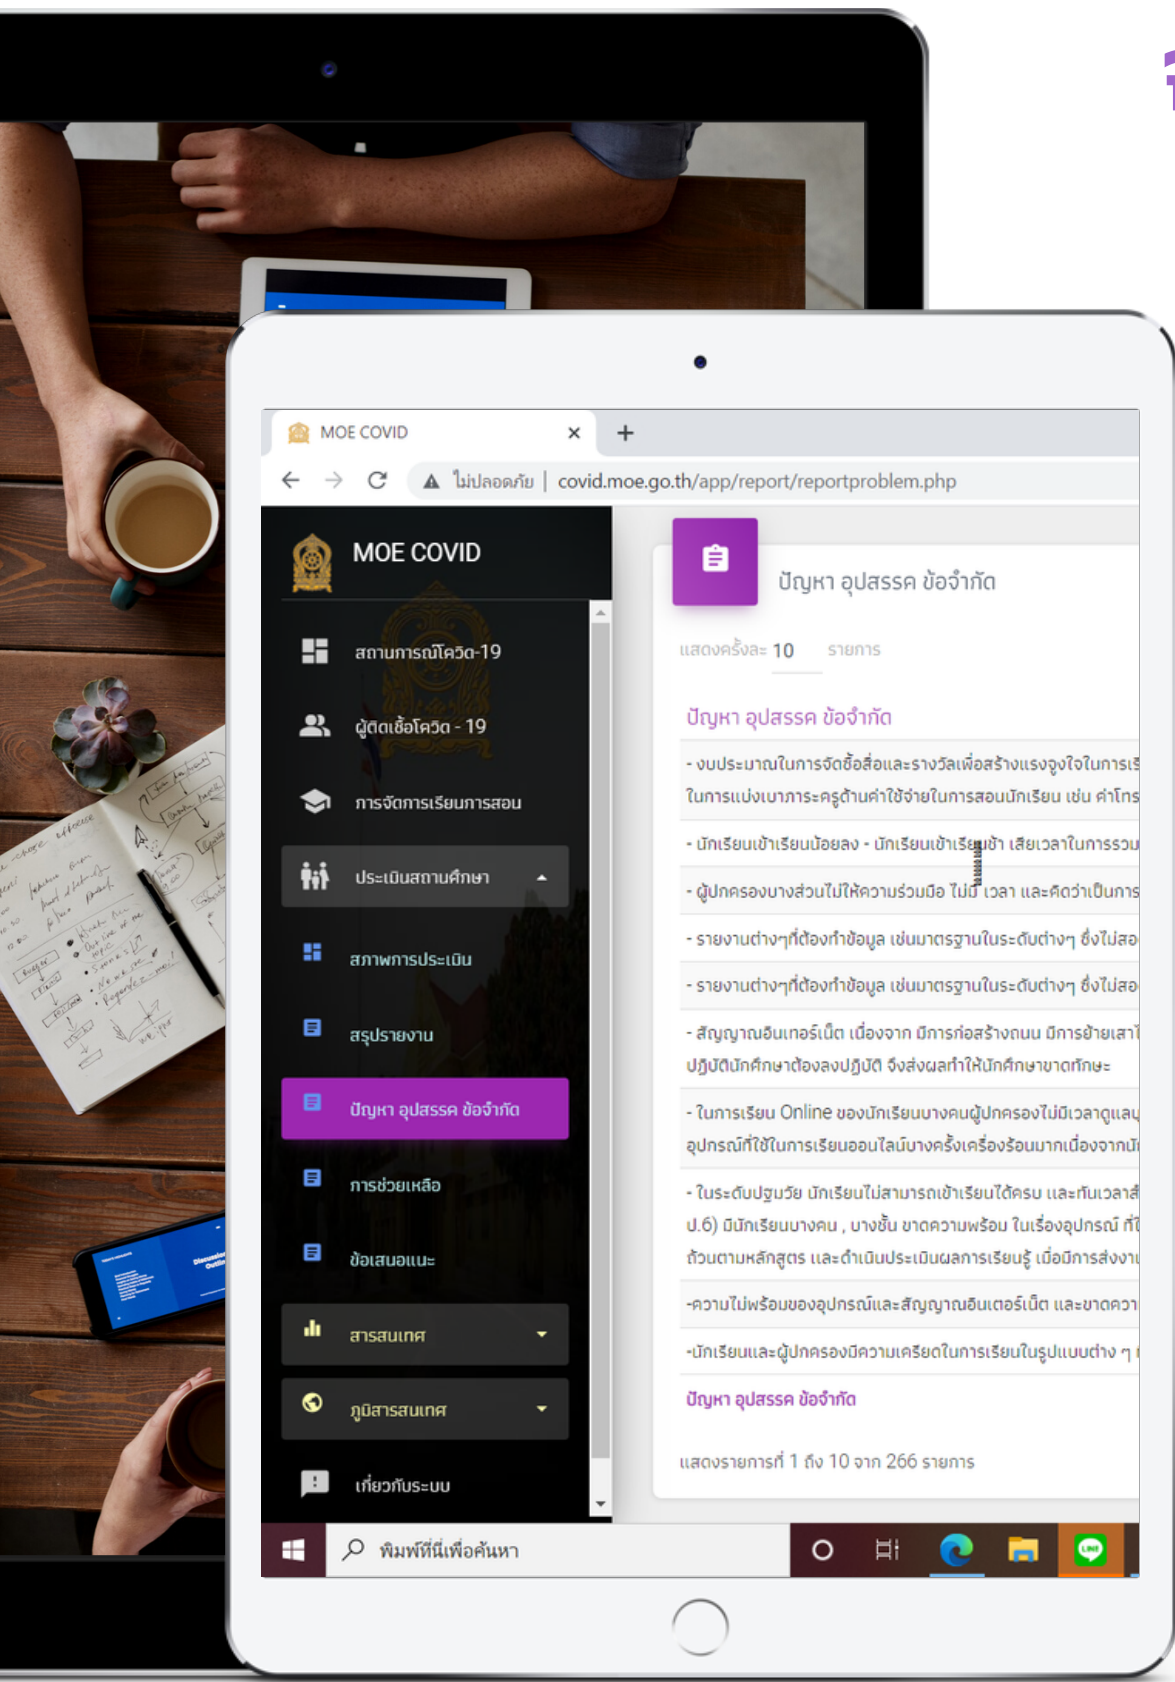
MOE COVID ×
+
ไม่ปลอดภัย | covid.moe.go.th/app/report/reportproblem.php

MOE COVID

สถานการณ์โควิด-19

ผู้ติดเชื้อโควิด - 19

การจัดการเรียนการสอน

ประเมินสถานศึกษา

สภาพการประเมิน

สรุปรายงาน

ปัญหา อุปสรรค ข้อจำกัด

การช่วยเหลือ

ข้อเสนอแนะ

สารสนเทศ

ภูมิสารสนเทศ

เกี่ยวกับระบบ

ปัญหา อุปสรรค ข้อจำกัด

แสดงครั้งละ 10 รายการ

ปัญหา อุปสรรค ข้อจำกัด

- งบประมาณในการจัดซื้อสื่อและรางวัลเพื่อสร้างแรงจูงใจในการเ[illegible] ในการแบ่งเบาภาระครูด้านค่าใช้จ่ายในการสอนนักเรียน เช่น ค่าโทร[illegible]

- นักเรียนเข้าเรียนน้อยลง - นักเรียนเข้าเรียนช้า เสียเวลาในการรวบ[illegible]

- ผู้ปกครองบางส่วนไม่ให้ความร่วมมือ ไม่มี เวลา และคิดว่าเป็นการ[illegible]

- รายงานต่างๆที่ต้องทำข้อมูล เช่นมาตรฐานในระดับต่างๆ ซึ่งไม่สอ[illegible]

- รายงานต่างๆที่ต้องทำข้อมูล เช่นมาตรฐานในระดับต่างๆ ซึ่งไม่สอ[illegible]

- สัญญาณอินเทอร์เน็ต เนื่องจาก มีการก่อสร้างถนน มีการย้ายเสา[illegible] ปฏิบัตินักศึกษาต้องลงปฏิบัติ จึงส่งผลทำให้นักศึกษาขาดทักษะ

- ในการเรียน Online ของนักเรียนบางคนผู้ปกครองไม่มีเวลาดูแล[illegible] อุปกรณ์ที่ใช้ในการเรียนออนไลน์บางครั้งเครื่องร้อนมากเนื่องจากน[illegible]

- ในระดับปฐมวัย นักเรียนไม่สามารถเข้าเรียนได้ครบ และทันเวลาส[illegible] ป.6) มีนักเรียนบางคน , บางชั้น ขาดความพร้อม ในเรื่องอุปกรณ์ ที่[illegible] ถ้วนตามหลักสูตร และดำเนินประเมินผลการเรียนรู้ เมื่อมีการส่งงา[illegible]

-ความไม่พร้อมของอุปกรณ์และสัญญาณอินเตอร์เน็ต และขาดควา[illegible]

-นักเรียนและผู้ปกครองมีความเครียดในการเรียนในรูปแบบต่าง ๆ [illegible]

ปัญหา อุปสรรค ข้อจำกัด

แสดงรายการที่ 1 ถึง 10 จาก 266 รายการ

พิมพ์ที่นี่เพื่อค้นหา